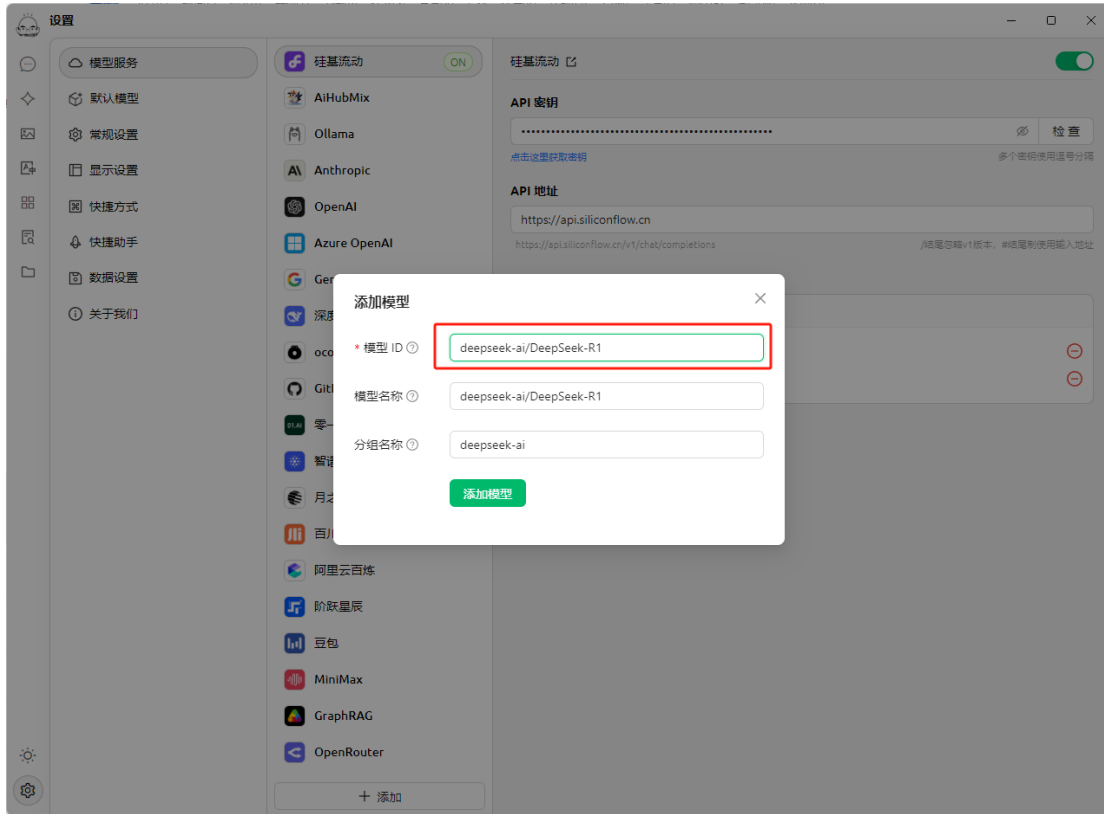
设置

模型服务
默认模型
常规设置
显示设置
快捷方式
快捷助手
数据设置
关于我们

硅基流动 ON
AiHubMix
Ollama
Anthropic
OpenAI
Azure OpenAI
Ger
深度
oco
Gitl
零一
智谱
月之
百川
阿里云百炼
阶跃星辰
豆包
MiniMax
GraphRAG
OpenRouter
+ 添加

硅基流动
API 密钥
••••••••••••••••••••••••••••••••••••••••••••••••••••
检查
点击这里获取密钥
多个密钥使用逗号分隔
API 地址
https://api.siliconflow.cn
https://api.siliconflow.cn/v1/chat/completions
/结尾忽略v1版本，#结尾制使用输入地址

添加模型
* 模型 ID
deepseek-ai/DeepSeek-R1
模型名称
deepseek-ai/DeepSeek-R1
分组名称
deepseek-ai
添加模型